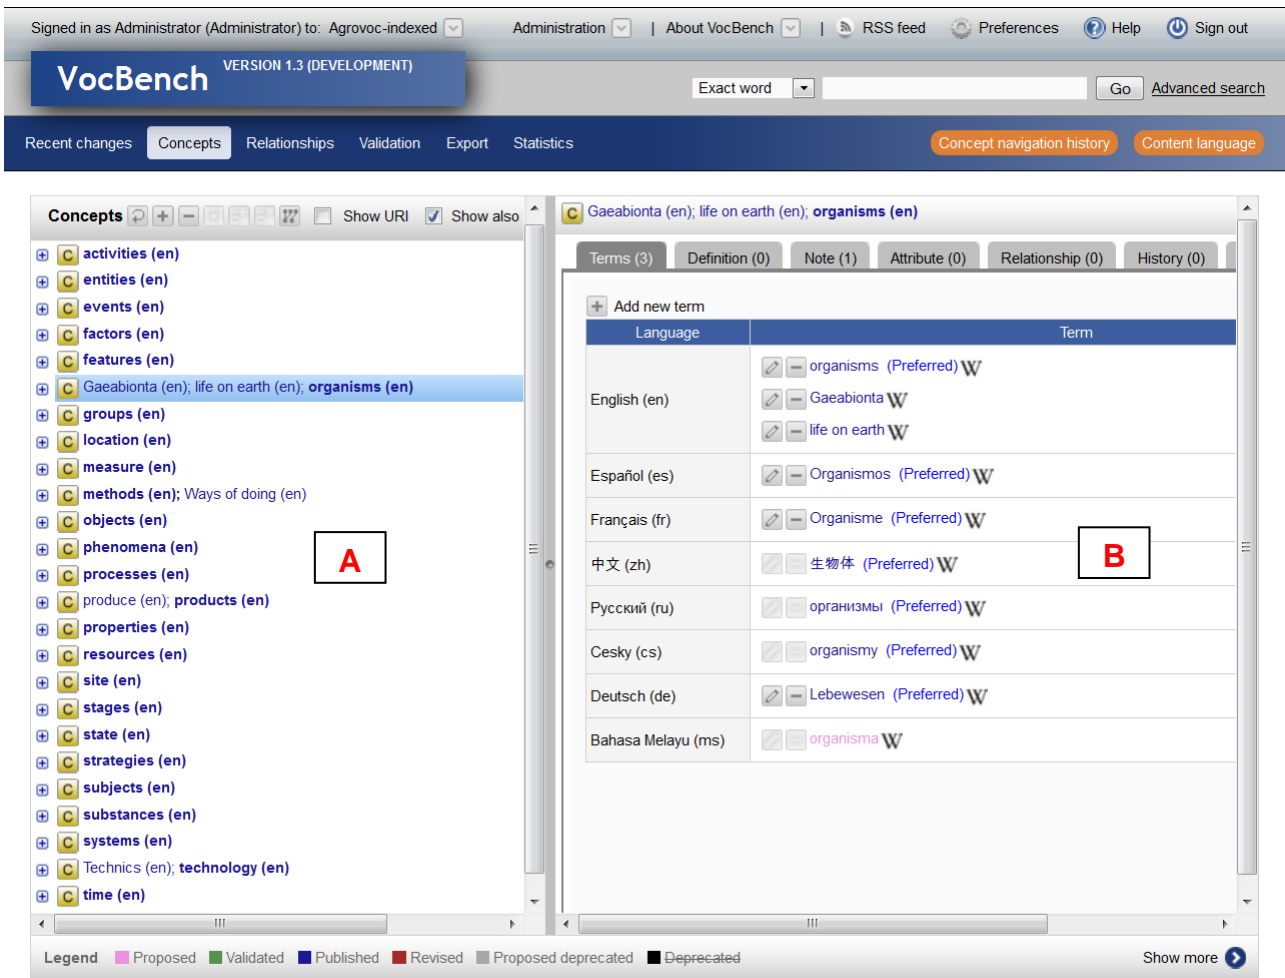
Signed in as Administrator (Administrator) to: Agrovoc-indexed
Administration | About VocBench | RSS feed Preferences Help Sign out

VocBench VERSION 1.3 (DEVELOPMENT)

Exact word Go Advanced search

Recent changes Concepts Relationships Validation Export Statistics
Concept navigation history Content language

Concepts Show URI Show also

C activities (en)
C entities (en)
C events (en)
C factors (en)
C features (en)
C Gaeabionta (en); life on earth (en); organisms (en)
C groups (en)
C location (en)
C measure (en)
C methods (en); Ways of doing (en)
C objects (en)
C phenomena (en)
C processes (en)
C produce (en); products (en)
C properties (en)
C resources (en)
C site (en)
C stages (en)
C state (en)
C strategies (en)
C subjects (en)
C substances (en)
C systems (en)
C Technics (en); technology (en)
C time (en)

A

C Gaeabionta (en); life on earth (en); organisms (en)

Terms (3) Definition (0) Note (1) Attribute (0) Relationship (0) History (0)

Add new term

| Language | Term |
|---|---|
| English (en) | organisms (Preferred) W<br>Gaeabionta W<br>life on earth W |
| Español (es) | Organismos (Preferred) W |
| Français (fr) | Organisme (Preferred) W |
| 中文 (zh) | 生物体 (Preferred) W |
| Русский (ru) | организмы (Preferred) W |
| Cesky (cs) | organismy (Preferred) W |
| Deutsch (de) | Lebewesen (Preferred) W |
| Bahasa Melayu (ms) | organisma W |

B

Legend Proposed Validated Published Revised Proposed deprecated Deprecated
Show more